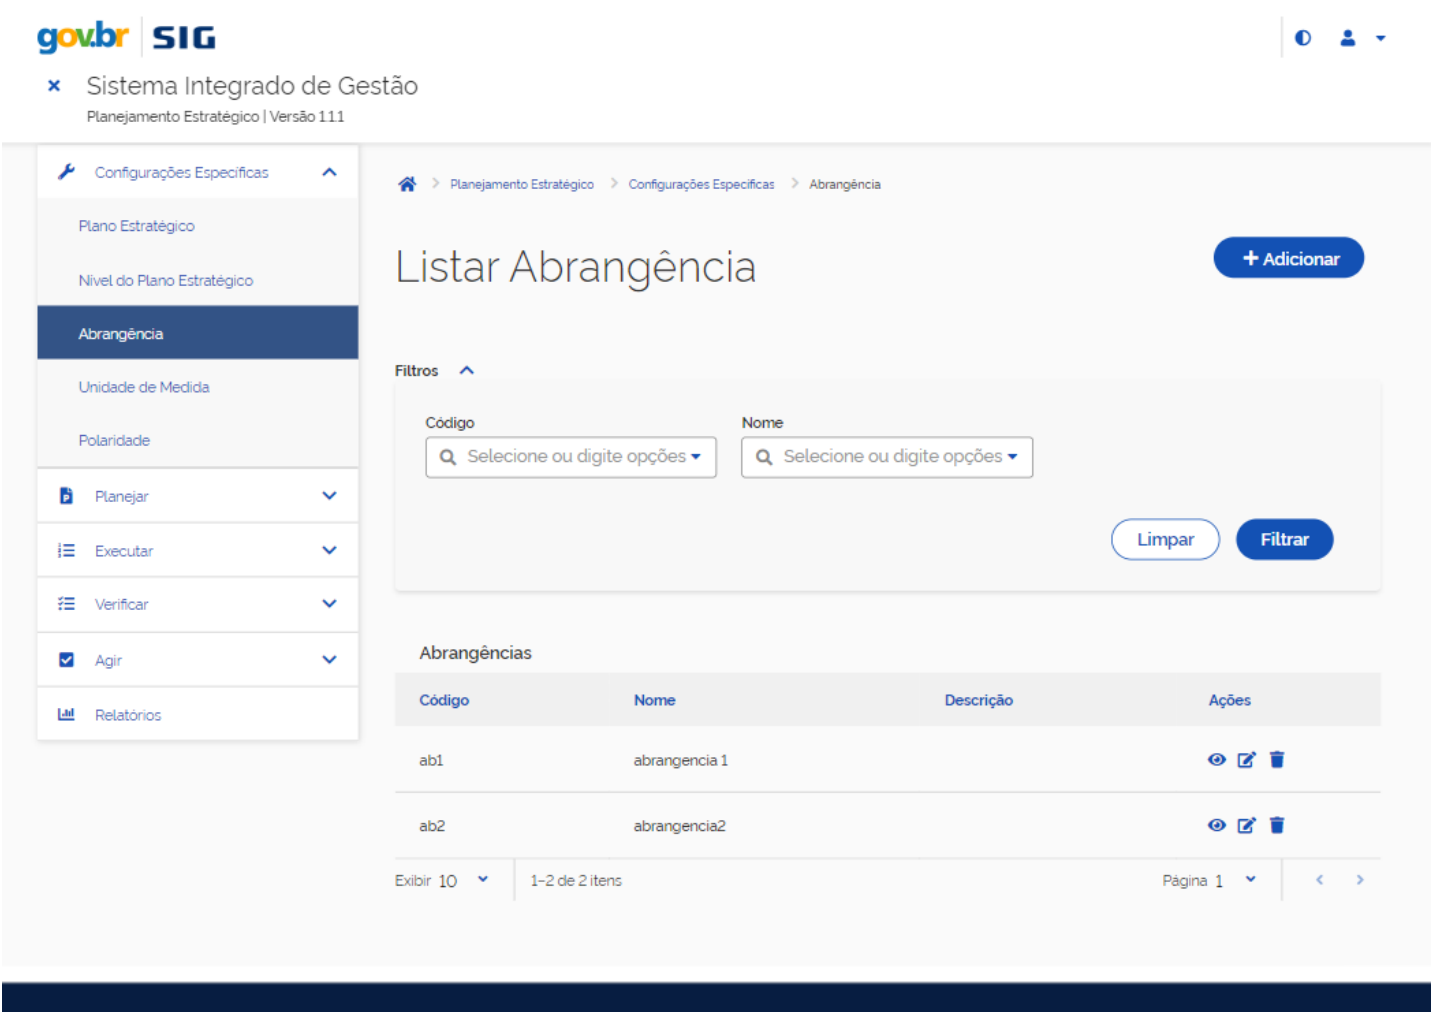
gov.br SIG

Sistema Integrado de Gestão
Planejamento Estratégico | Versão 111

Configurações Específicas
Plano Estratégico
Nível do Plano Estratégico
Abrangência
Unidade de Medida
Polaridade
Planejar
Executar
Verificar
Agir
Relatórios

Planejamento Estratégico > Configurações Específicas > Abrangência

Listar Abrangência

+ Adicionar

Filtros

Código
Selecione ou digite opções

Nome
Selecione ou digite opções

Limpar
Filtrar

Abrangências

| Código | Nome | Descrição | Ações |
|---|---|---|---|
| ab1 | abrangencia 1 | | |
| ab2 | abrangencia2 | | |

Exibir 10
1-2 de 2 itens
Página 1